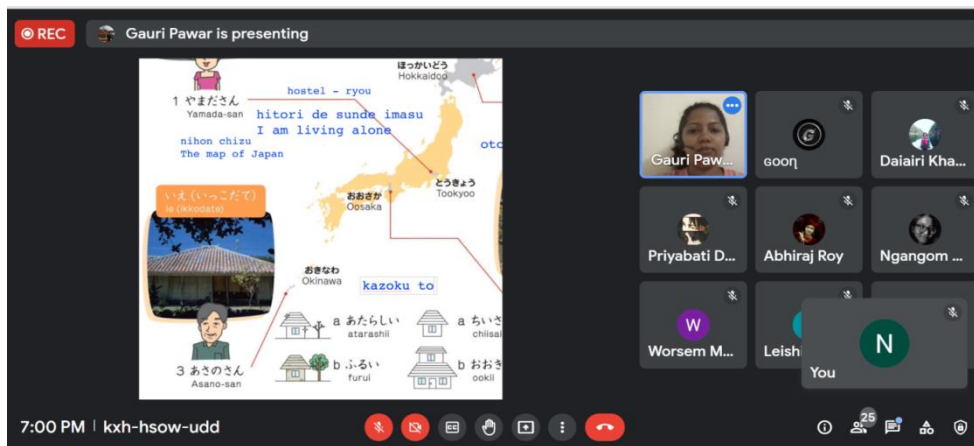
REC
Gauri Pawar is presenting

ほっかいどう
Hokkaidoo
hostel - ryou
1 やまださん
Yamada-san
hitori de sunde imasu
I am living alone
nihon chizu
The map of Japan
oto
とうきょう
Tookyoo
おおさか
Oosaka
いえ (いっこだて)
ie (ikkodate)
おきなわ
Okinawa
kazoku to
a あたらしい
atarashii
a ちいさ
chiisa
b ふるい
furui
b おおき
ookii
3 あさのさん
Asano-san

Gauri Paw...
Gooŋ
Daiairi Kha...
Priyabati D...
Abhiraj Roy
Ngangom ...
W
Worsem M...
Leishi
N
You

7:00 PM | kxh-hsow-udd
25